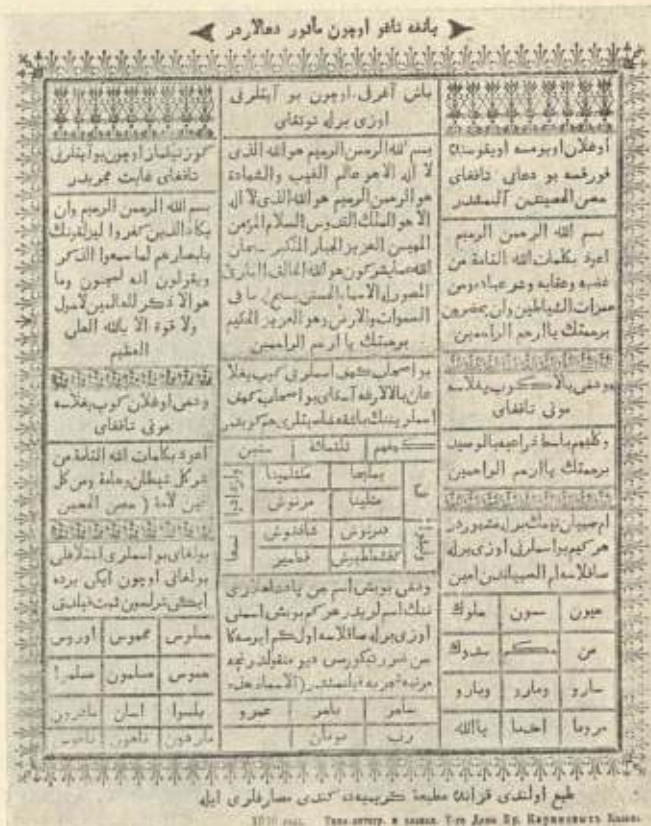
بالغه لغلر اوچون مأثور دعالردر

باش آغرق اوچون بو آیتلرنی اوزی برله توتقای

بسم الله الرحمن الرحيم هو الله الذي لا اله الا هو عالم الغيب والشهادة هو الرحمن الرحيم هو الله الذي لا اله الا هو الملك القدوس السلام المؤمن المهيمن العزيز الجبار المتكبر سبحان الله عما يشركون هو الله الخالق البارئ المصور له الاسماء الحسنى يسبح له ما في السموات والارض وهو العزيز الحكيم برحمتك يا ارحم الراحمين

كوز تيكماز اوچون بو آیتلرنی تاققای غایت مجربدر

بسم الله الرحمن الرحيم وان يكاد الذين كفروا ليزلقونك بابصارهم لما سمعوا الذكر ويقولون انه لمجنون وما هو الا ذكر للعالمين لاحول ولا قوة الا بالله العلي العظيم

اوغلان اويومسه اويغونسه قورقسه بو دعانی تاققای مس المهيمن آل المقتدر

بسم الله الرحمن الرحيم اعوذ بكلمات الله التامة من غضبه وعقابه وشر عباده ومن همزات الشياطين وان يحضرون برحمتك يا ارحم الراحمين

وهمی اوغلان كوب يغلاسه موني تاققای

بو اسملر اصحاب كهفنك اسملريدر بالا كوب يغلاسه موني تاققای

بو وهمی بالا كوب يغلاسه موني تاققای

اعوذ بكلمات الله التامة من كل شيطان وهامة ومن كل عين لامة ( مس المعين

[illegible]

وكليهم باسط ذراعيه بالوصيد برحمتك يا ارحم الراحمين

بولغای بو اسملری اسدالغای بولغای اوچون ایکی برده ایکنچی تربدن ثبت قیلدی

| تمليخا | يمليخا |
|---|---|
| مكسلمينا | مرطونس |
| كشفيططيونس | دبرنوش |
| شاذنوش | قطمير |

ام صبیان نومانین بو ( مشهور ) دن هر کیم بو اسملری اوزی برله سالسا ام الصبيان دن امين

| ملوك | سمون | هيون |
|---|---|---|
| شدوك | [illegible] | من |
| ساروا | ومارو | ساروا |
| باالله | اخيما | مروما |

| اوروس | مموس | مسلرس |
|---|---|---|
| مسلم | مسلمون | ممرس |
| ناعرون | اسان | يلسوا |
| ناعوس | ناعون | مارعون |

وهمی بوبش اسم من یاد اقلارنی اسماریدر هر کیم بو بش اسمنی اوزی برله سالسا اول کیم ادارمکا من شر ذکورس ديو مقبول ترجمه ( الاسماء هذه )

| ناهر | باهر | عيرو |
|---|---|---|
| | ارب | دوبان |

طبع اولندی قزانده مطبعهٔ کریمیهٔ کندی مصارفلری ایله

1910 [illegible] Типо-литогр. и издан. Т-го Дома Бр. Каримовыхъ Казань